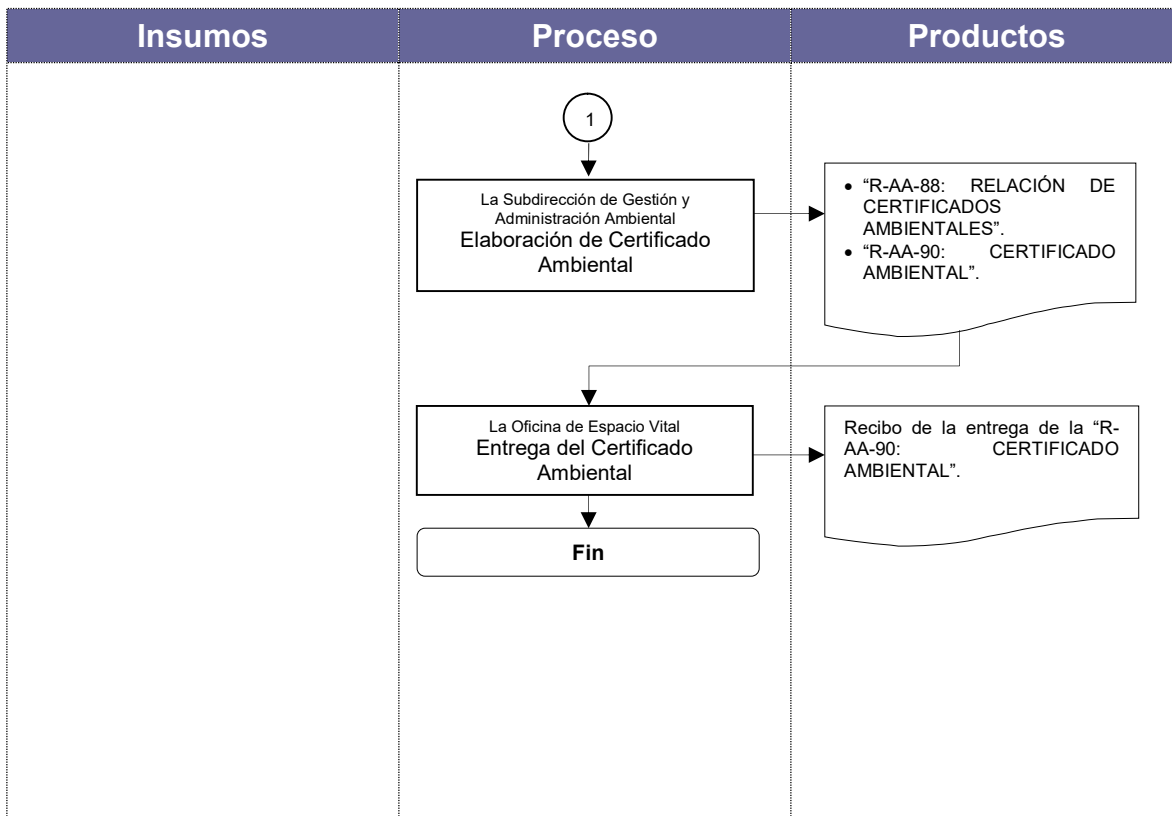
Insumos

Proceso

Productos

1

La Subdirección de Gestión y Administración Ambiental
Elaboración de Certificado Ambiental

- “R-AA-88: RELACIÓN DE CERTIFICADOS AMBIENTALES”.
- “R-AA-90: CERTIFICADO AMBIENTAL”.

La Oficina de Espacio Vital
Entrega del Certificado Ambiental

Recibo de la entrega de la “R-AA-90: CERTIFICADO AMBIENTAL”.

Fin